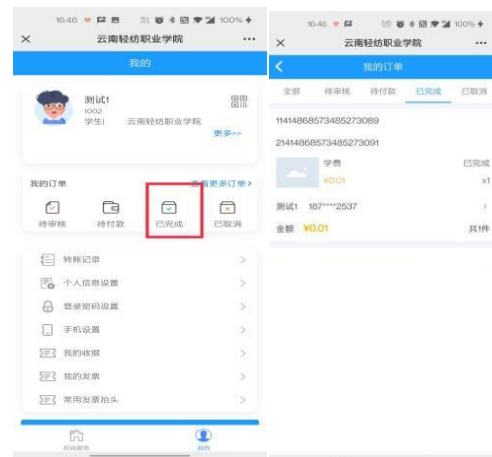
16:46 100%
×
云南轻纺职业学院
...
我的

测试1
1002
学生| 云南轻纺职业学院
更多>>

我的订单
查看更多订单 >
待审核
待付款
已完成
已取消

转账记录 >
个人信息设置 >
登录密码设置 >
手机设置 >
我的收据 >
我的发票 >
常用发票抬头 >

校园服务
我的

16:46 100%
×
云南轻纺职业学院
...
<
我的订单
全部
待审核
待付款
已完成
已取消
1141486857348527​3089
21414868573485273091
学费
¥0.01
已完成
x1
测试1 187****2537
金额 ¥0.01
共1件